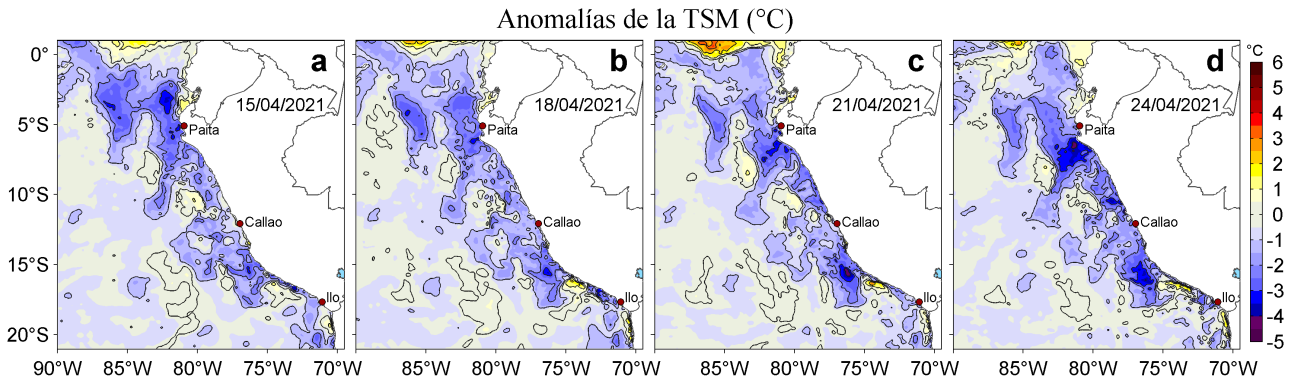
Anomalías de la TSM (°C)

a
15/04/2021
Paita
Callao
Ilo

b
18/04/2021
Paita
Callao
Ilo

c
21/04/2021
Paita
Callao
Ilo

d
24/04/2021
Paita
Callao
Ilo

0°
5°S
10°S
15°S
20°S

90°W 85°W 80°W 75°W 70°W
85°W 80°W 75°W 70°W
85°W 80°W 75°W 70°W
85°W 80°W 75°W 70°W

°C
6
5
4
3
2
1
0
-1
-2
-3
-4
-5